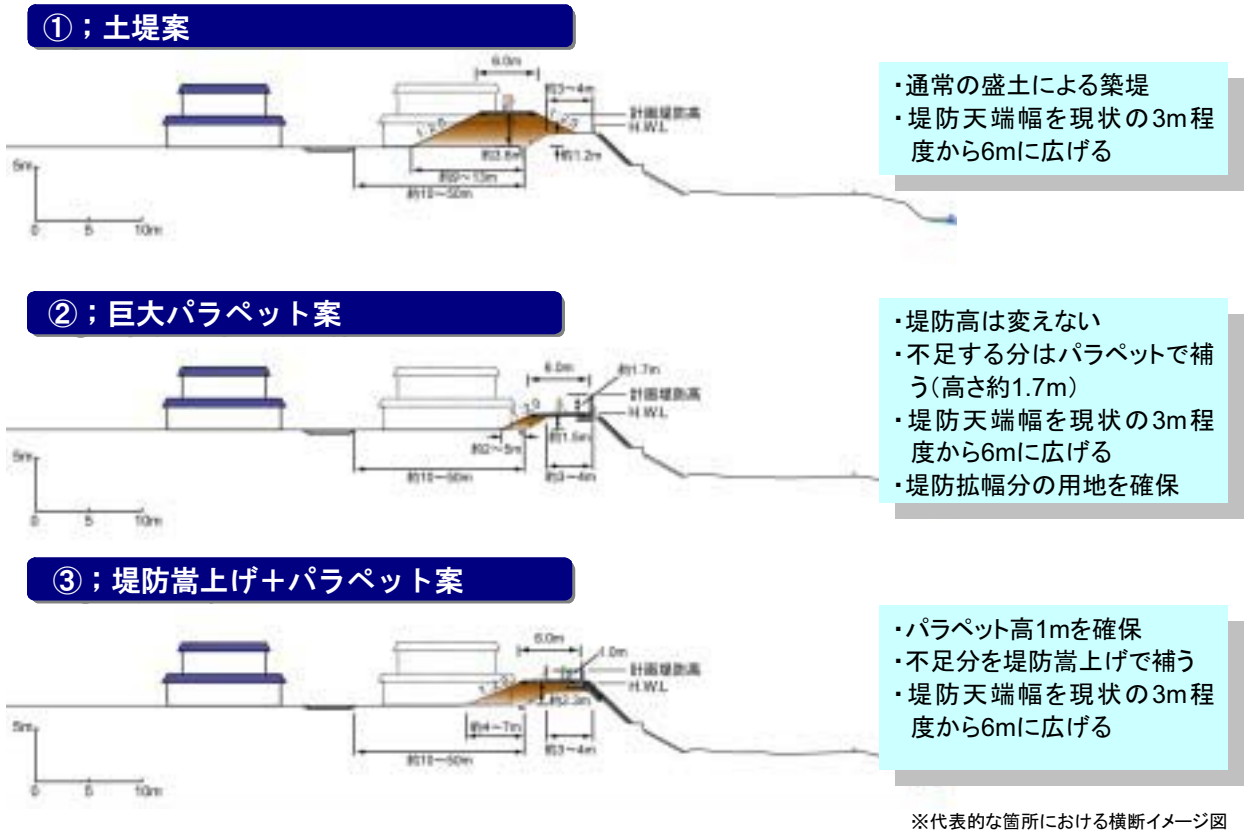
①；土堤案

6.0m
約3～4m
計画堤防高
H.W.L
1:2.0
1:2
約3.6m
約1.2m
約9～13m
約10～50m
5m
0
5
10m

・通常の盛土による築堤
・堤防天端幅を現状の3m程度から6mに広げる

②；巨大パラペット案

6.0m
約1.7m
計画堤防高
H.W.L
1:2.0
約2～5m
約1.5m
約3～4m
約10～50m
5m
0
5
10m

・堤防高は変えない
・不足する分はパラペットで補う(高さ約1.7m)
・堤防天端幅を現状の3m程度から6mに広げる
・堤防拡幅分の用地を確保

③；堤防嵩上げ＋パラペット案

6.0m
1.0m
計画堤防高
H.W.L
1:2.0
約2.3m
約4～7m
約3～4m
約10～50m
5m
0
5
10m

・パラペット高1mを確保
・不足分を堤防嵩上げで補う
・堤防天端幅を現状の3m程度から6mに広げる

※代表的な箇所における横断イメージ図